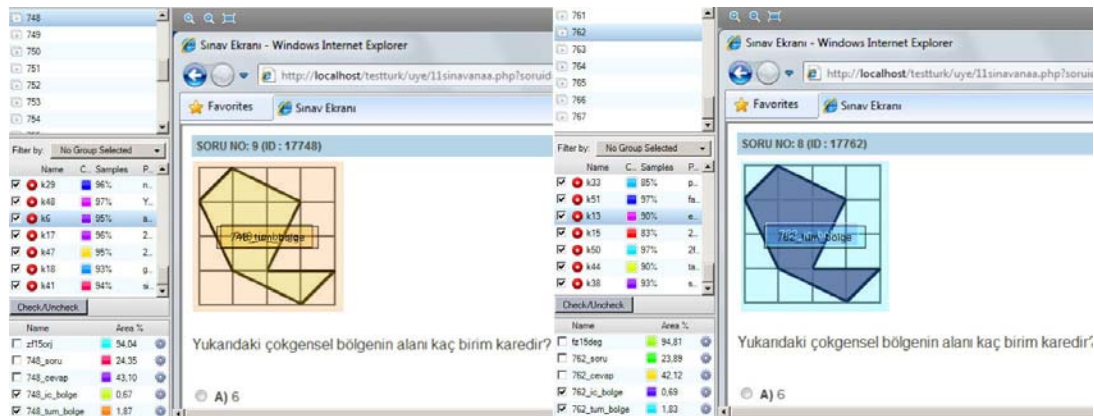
748
749
750
751
752
753
754

Sınav Ekranı - Windows Internet Explorer

http://localhost/testturk/uye/11sinavanaa.php?soruid

Favorites
Sınav Ekranı

Filter by: No Group Selected

| Name | C.. | Samples | P.. |
|---|---|---|---|
| k29 | | 96% | n.. |
| k48 | | 97% | Y.. |
| k6 | | 95% | a.. |
| k17 | | 96% | 2.. |
| k47 | | 95% | 2.. |
| k18 | | 93% | g.. |
| k41 | | 94% | si.. |

Check/Uncheck

| Name | Area % |
|---|---|
| zf15orj | 94,04 |
| 748_soru | 24,35 |
| 748_cevap | 43,10 |
| 748_ic_bolge | 0,67 |
| 748_tum_bolge | 1,87 |

SORU NO: 9 (ID : 17748)

748_tum_bolge

Yukarıdaki çokgensel bölgenin alanı kaç birim karedir?

A) 6

761
762
763
764
765
766
767

Sınav Ekranı - Windows Internet Explorer

http://localhost/testturk/uye/11sinavanaa.php?soruid

Favorites
Sınav Ekranı

Filter by: No Group Selected

| Name | C.. | Samples | P.. |
|---|---|---|---|
| k33 | | 85% | p.. |
| k51 | | 97% | fa.. |
| k13 | | 90% | e.. |
| k15 | | 83% | 2.. |
| k50 | | 97% | 2f.. |
| k44 | | 90% | ta.. |
| k38 | | 93% | s.. |

Check/Uncheck

| Name | Area % |
|---|---|
| fz15deg | 94,81 |
| 762_soru | 23,89 |
| 762_cevap | 42,12 |
| 762_ic_bolge | 0,69 |
| 762_tum_bolge | 1,83 |

SORU NO: 8 (ID : 17762)

762_tum_bolge

Yukarıdaki çokgensel bölgenin alanı kaç birim karedir?

A) 6